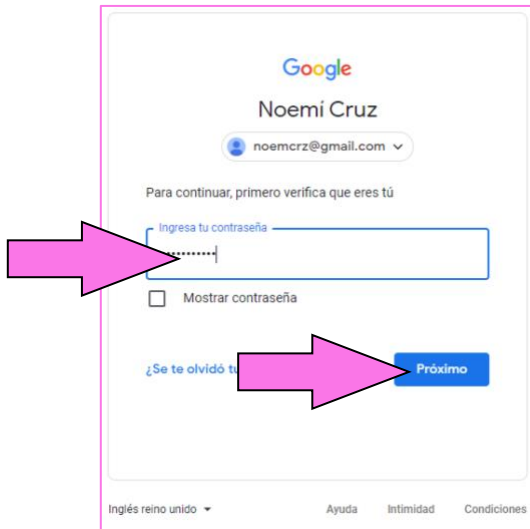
Google

Noemí Cruz

noemcrz@gmail.com

Para continuar, primero verifica que eres tú

Ingresa tu contraseña

Mostrar contraseña

¿Se te olvidó tu

Próximo

Inglés reino unido

Ayuda

Intimidad

Condiciones